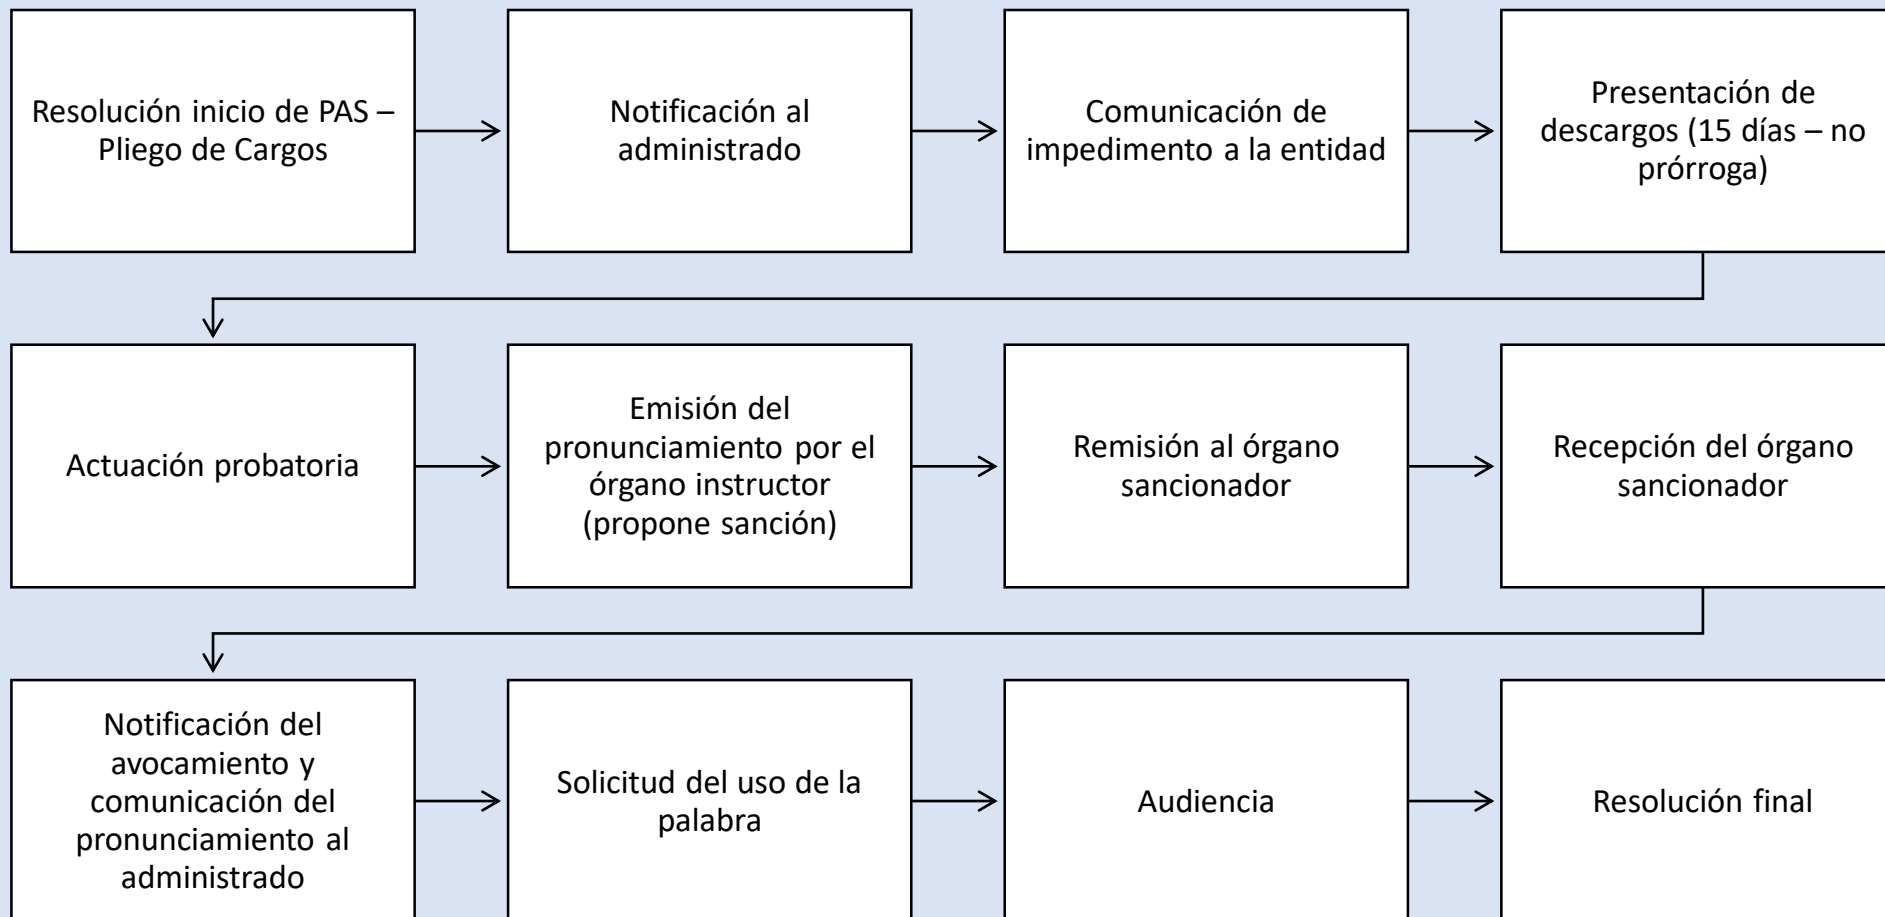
Resolución inicio de PAS – Pliego de Cargos

Notificación al administrado

Comunicación de impedimento a la entidad

Presentación de descargos (15 días – no prórroga)

Actuación probatoria

Emisión del pronunciamiento por el órgano instructor (propone sanción)

Remisión al órgano sancionador

Recepción del órgano sancionador

Notificación del avocamiento y comunicación del pronunciamiento al administrado

Solicitud del uso de la palabra

Audiencia

Resolución final